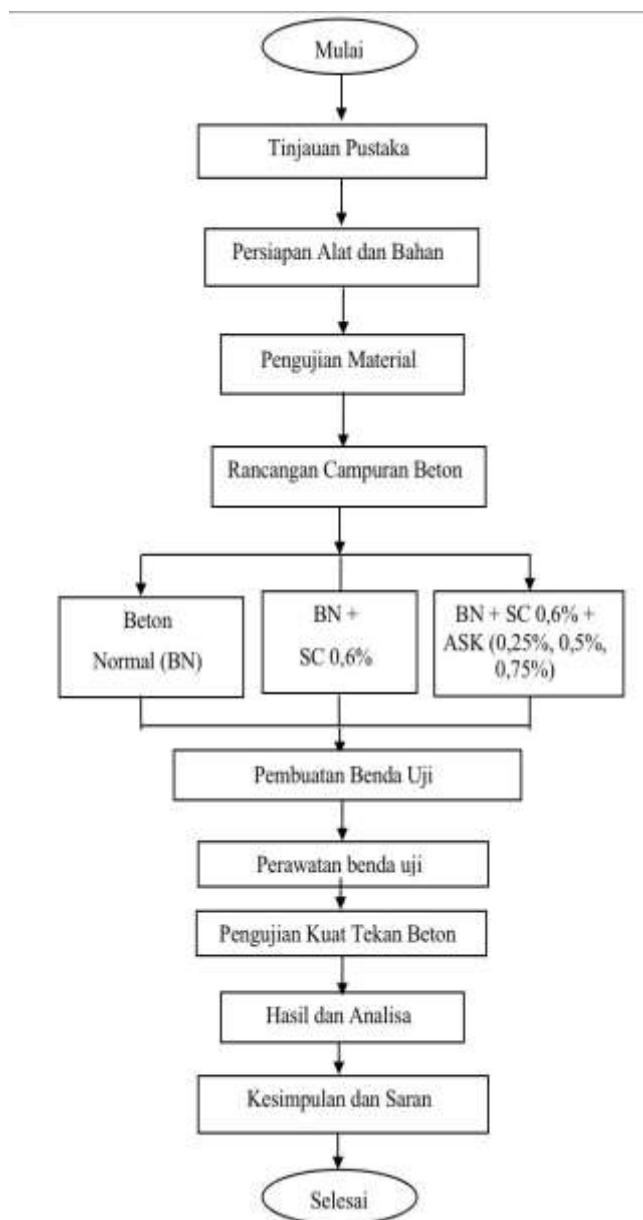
Mulai

Tinjauan Pustaka

Persiapan Alat dan Bahan

Pengujian Material

Rancangan Campuran Beton

Beton Normal (BN)

BN + SC 0,6%

BN + SC 0,6% + ASK (0,25%, 0,5%, 0,75%)

Pembuatan Benda Uji

Perawatan benda uji

Pengujian Kuat Tekan Beton

Hasil dan Analisa

Kesimpulan dan Saran

Selesai